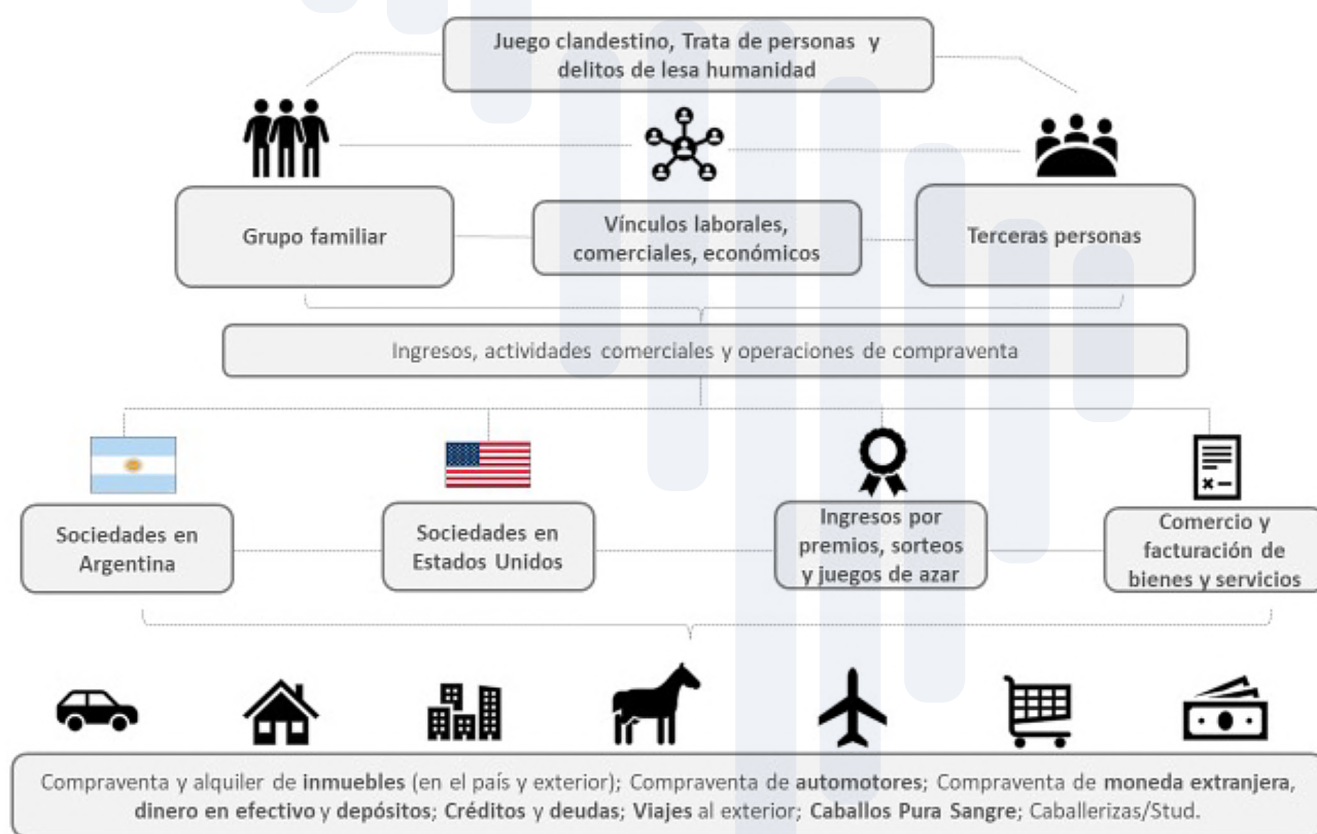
Juego clandestino, Trata de personas y delitos de lesa humanidad

Grupo familiar

Vínculos laborales, comerciales, económicos

Terceras personas

Ingresos, actividades comerciales y operaciones de compraventa

Sociedades en Argentina

Sociedades en Estados Unidos

Ingresos por premios, sorteos y juegos de azar

Comercio y facturación de bienes y servicios

Compraventa y alquiler de inmuebles (en el país y exterior); Compraventa de automotores; Compraventa de moneda extranjera, dinero en efectivo y depósitos; Créditos y deudas; Viajes al exterior; Caballos Pura Sangre; Caballerizas/Stud.